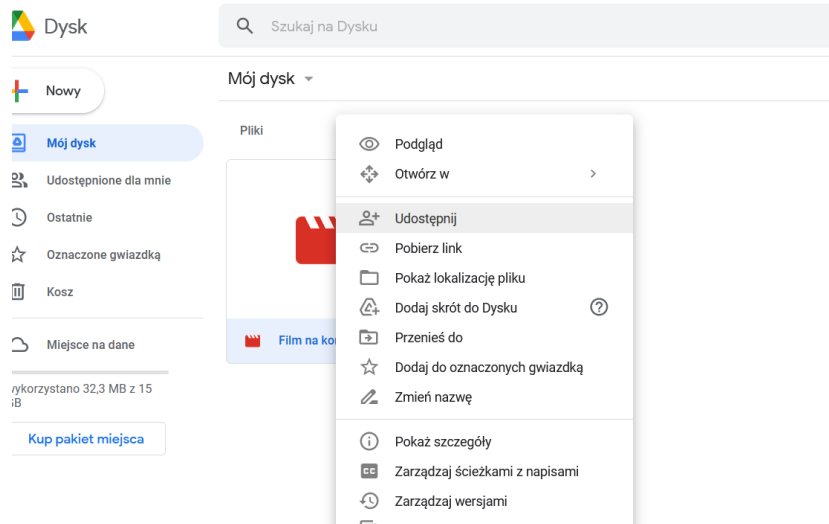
Dysk

Szukaj na Dysku

Nowy

Mój dysk

Udostępnione dla mnie

Ostatnie

Oznaczone gwiazdką

Kosz

Miejsce na dane

ykorzystano 32,3 MB z 15 B

Kup pakiet miejsca

Mój dysk

Pliki

Film na ko

Podgląd

Otwórz w

Udostępnij

Pobierz link

Pokaż lokalizację pliku

Dodaj skrót do Dysku

Przenieś do

Dodaj do oznaczonych gwiazdką

Zmień nazwę

Pokaż szczegóły

Zarządzaj ścieżkami z napisami

Zarządzaj wersjami